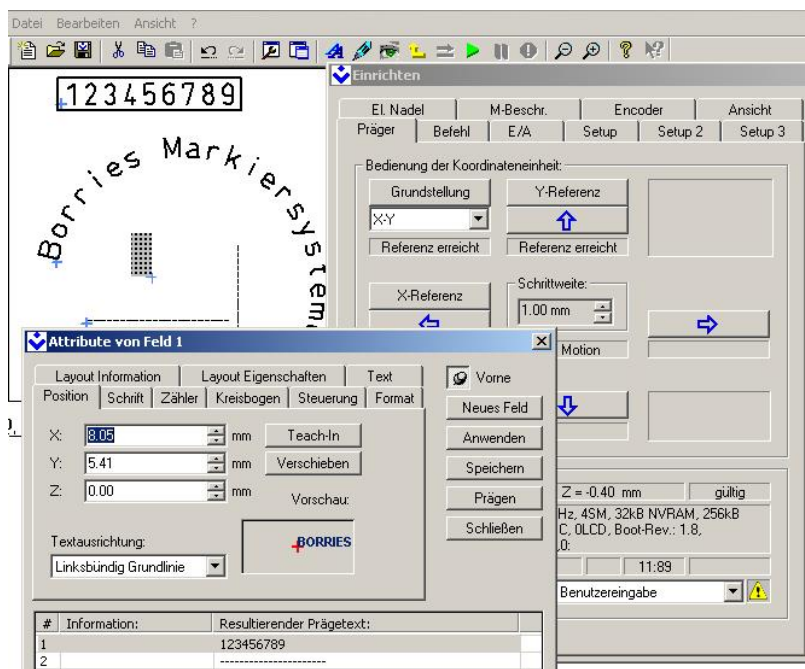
Datei Bearbeiten Ansicht ?

123456789

Borries Markiersystem

Einrichten

El. Nadel | M-Beschr. | Encoder | Ansicht
Präger | Befehl | E/A | Setup | Setup 2 | Setup 3

Bedienung der Koordinateneinheit:

Grundstellung
Y-Referenz
X-Y
Referenz erreicht
Referenz erreicht

X-Referenz
Schrittweite:
1.00 mm

Motion

Z = -0.40 mm
gültig
Hz, 4SM, 32kB NVRAM, 256kB
C, 0LCD, Boot-Rev.: 1.8,
0:
11:89
Benutzereingabe

Attribute von Feld 1

Layout Information | Layout Eigenschaften | Text
Position | Schrift | Zähler | Kreisbogen | Steuerung | Format

Vorne

X: 8.05 mm
Y: 5.41 mm
Z: 0.00 mm

Teach-In
Verschieben
Vorschau:

Textausrichtung:
Linksbündig Grundlinie

BORRIES

Neues Feld
Anwenden
Speichern
Prägen
Schließen

| # | Information: | Resultierender Prägetext: |
|---|---|---|
| 1 | | 123456789 |
| 2 | | ------------------------ |